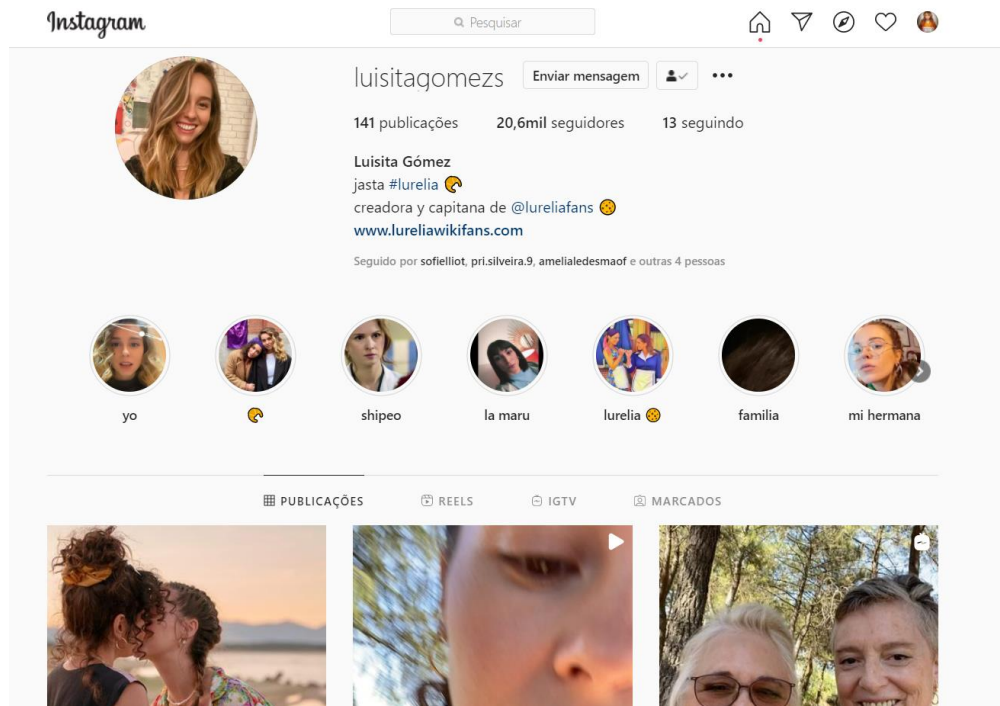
Instagram

Pesquisar

luisitagomezs Enviar mensagem •••

141 publicações 20,6mil seguidores 13 seguindo

Luisita Gómez
jasta #lurelia 🥐
creadora y capitana de @lureliafans 🍪
www.lureliawikifans.com

Seguido por sofielliot, pri.silveira.9, amelialedesmaof e outras 4 pessoas

yo

🥐

shipeo

la maru

lurelia 🍪

familia

mi hermana

PUBLICAÇÕES REELS IGTV MARCADOS